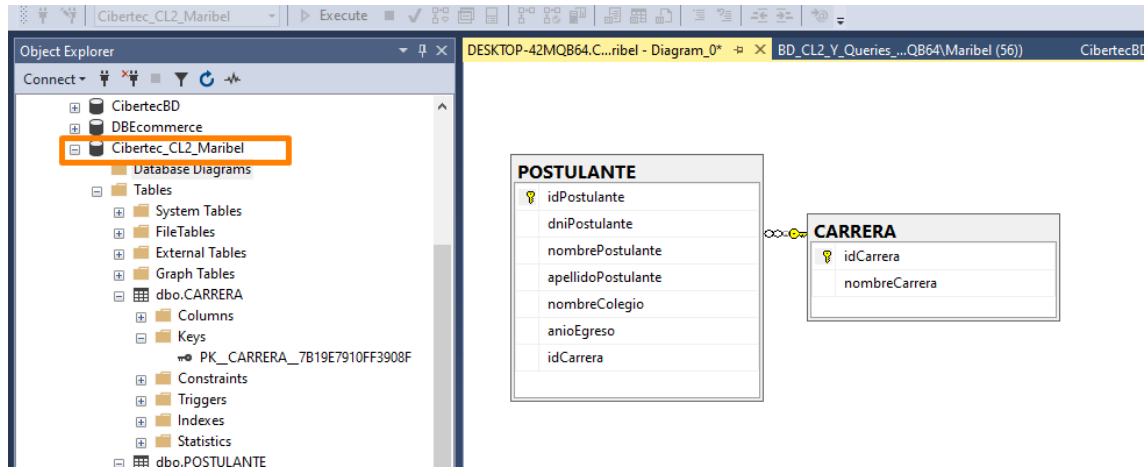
Cibertec_CL2_Maribel
Execute

Object Explorer
Connect
CibertecBD
DBEcommerce
Cibertec_CL2_Maribel
Database Diagrams
Tables
System Tables
FileTables
External Tables
Graph Tables
dbo.CARRERA
Columns
Keys
PK__CARRERA__7B19E7910FF3908F
Constraints
Triggers
Indexes
Statistics
dbo.POSTULANTE

DESKTOP-42MQB64.C...ribel - Diagram_0*
BD_CL2_Y_Queries_...QB64\Maribel (56))
CibertecBD

POSTULANTE
idPostulante
dniPostulante
nombrePostulante
apellidoPostulante
nombreColegio
anioEgreso
idCarrera

CARRERA
idCarrera
nombreCarrera